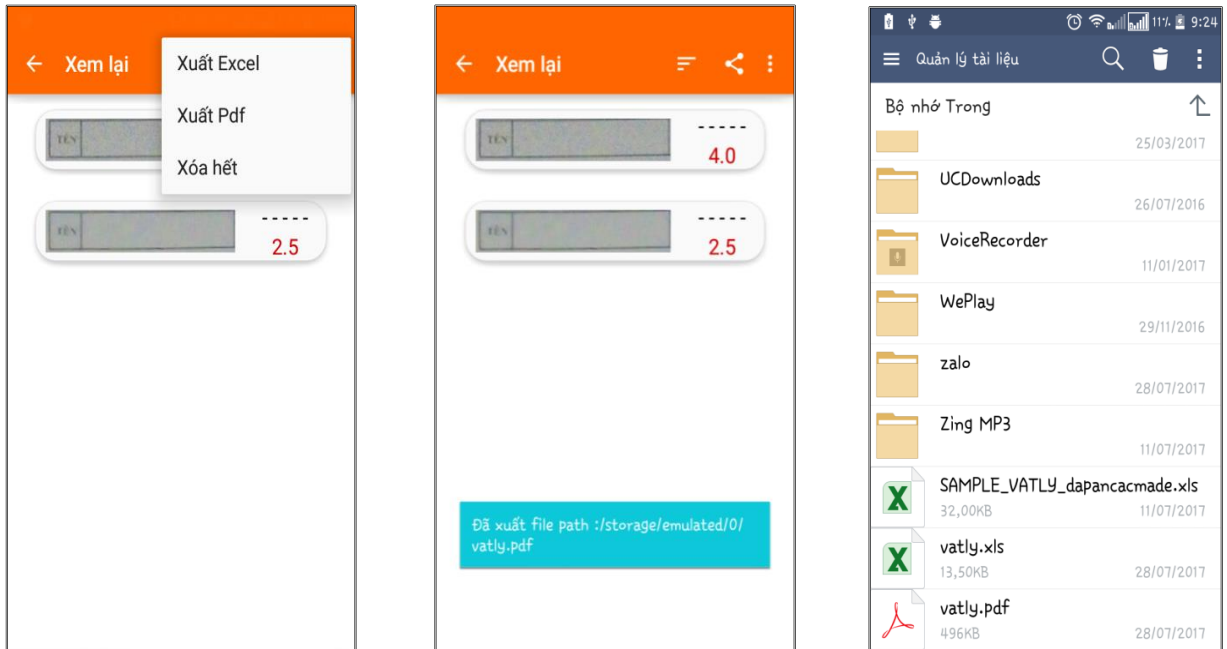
← Xem lại

Xuất Excel

Xuất Pdf

Xóa hết

TÊN

TÊN

-----

2.5

← Xem lại

TÊN

-----

4.0

TÊN

-----

2.5

Đã xuất file path :/storage/emulated/0/vatly.pdf

11% 9:24

Quản lý tài liệu

Bộ nhớ Trong

25/03/2017

UCDownloads

26/07/2016

VoiceRecorder

11/01/2017

WePlay

29/11/2016

zalo

28/07/2017

Zing MP3

11/07/2017

X

SAMPLE_VATLY_dapancacmade.xls

32,00KB

11/07/2017

X

vatly.xls

13,50KB

28/07/2017

vatly.pdf

496KB

28/07/2017